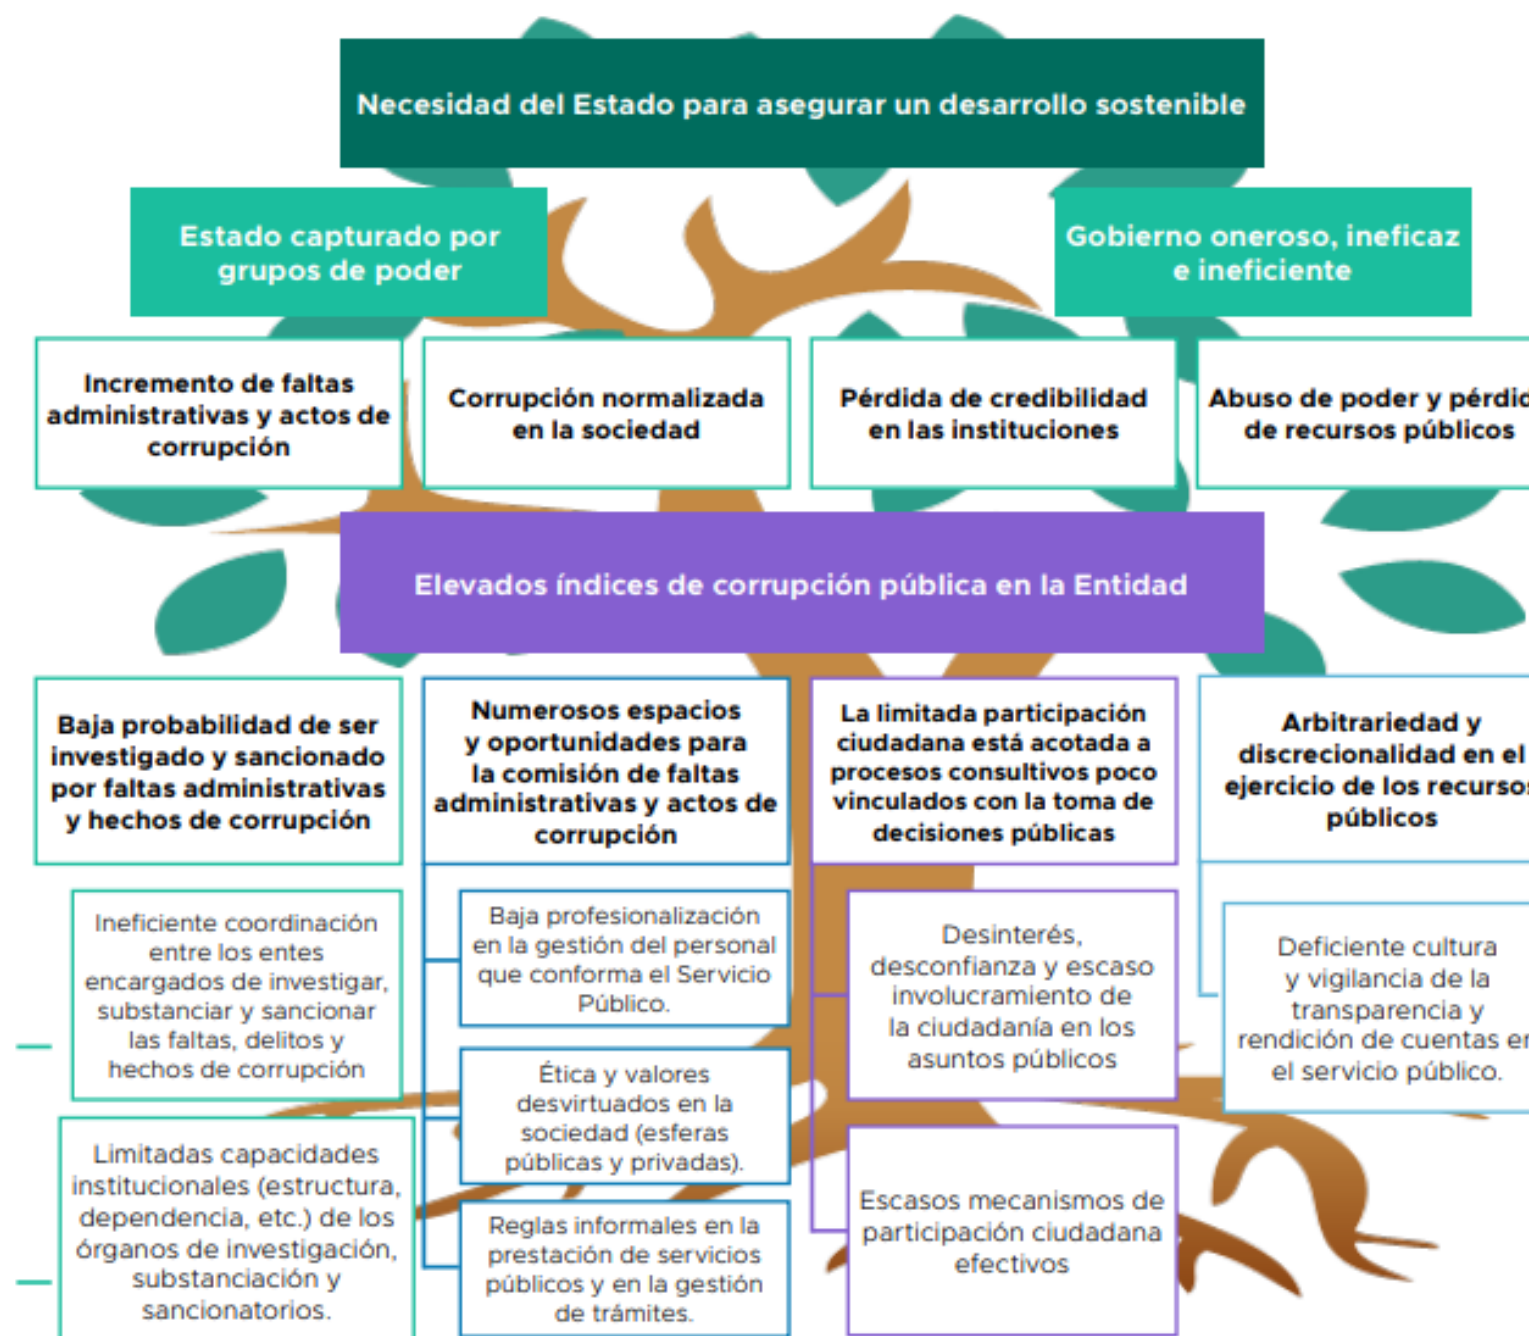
Necesidad del Estado para asegurar un desarrollo sostenible

Estado capturado por grupos de poder

Gobierno oneroso, ineficaz e ineficiente

Incremento de faltas administrativas y actos de corrupción

Corrupción normalizada en la sociedad

Pérdida de credibilidad en las instituciones

Abuso de poder y pérdi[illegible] de recursos públicos

Elevados índices de corrupción pública en la Entidad

Baja probabilidad de ser investigado y sancionado por faltas administrativas y hechos de corrupción

Numerosos espacios y oportunidades para la comisión de faltas administrativas y actos de corrupción

La limitada participación ciudadana está acotada a procesos consultivos poco vinculados con la toma de decisiones públicas

Arbitrariedad y discrecionalidad en el ejercicio de los recurso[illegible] públicos

Ineficiente coordinación entre los entes encargados de investigar, substanciar y sancionar las faltas, delitos y hechos de corrupción

Baja profesionalización en la gestión del personal que conforma el Servicio Público.

Desinterés, desconfianza y escaso involucramiento de la ciudadanía en los asuntos públicos

Deficiente cultura y vigilancia de la transparencia y rendición de cuentas e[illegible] el servicio público.

Ética y valores desvirtuados en la sociedad (esferas públicas y privadas).

Limitadas capacidades institucionales (estructura, dependencia, etc.) de los órganos de investigación, substanciación y sancionatorios.

Reglas informales en la prestación de servicios públicos y en la gestión de trámites.

Escasos mecanismos de participación ciudadana efectivos